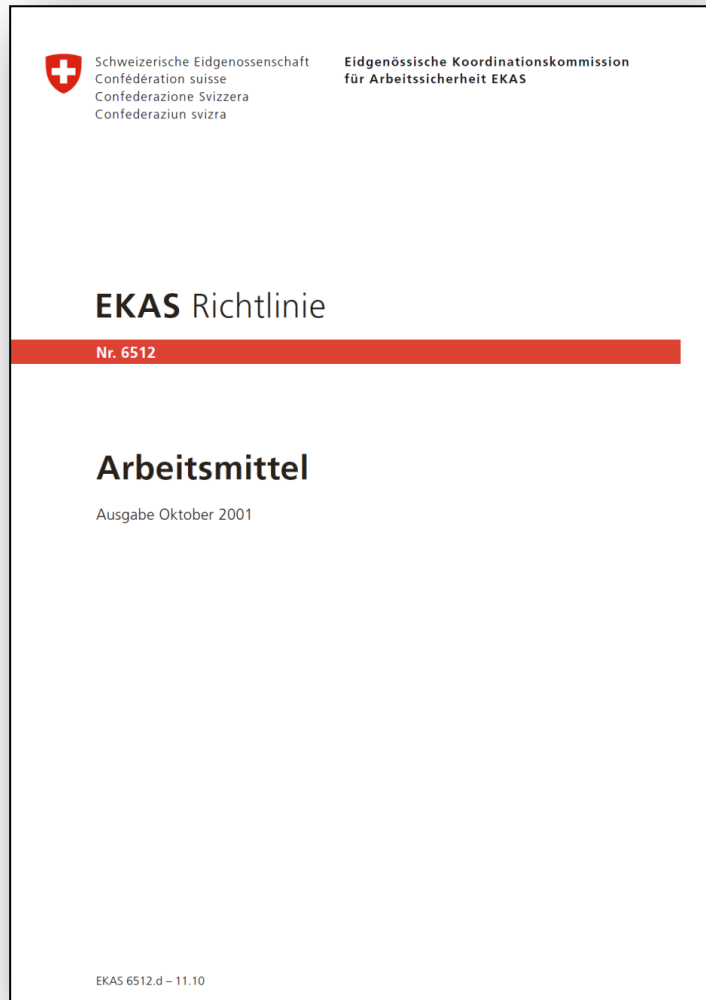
Schweizerische Eidgenossenschaft
Confédération suisse
Confederazione Svizzera
Confederaziun svizra

Eidgenössische Koordinationskommission für Arbeitssicherheit EKAS

EKAS Richtlinie

Nr. 6512

Arbeitsmittel

Ausgabe Oktober 2001

EKAS 6512.d – 11.10